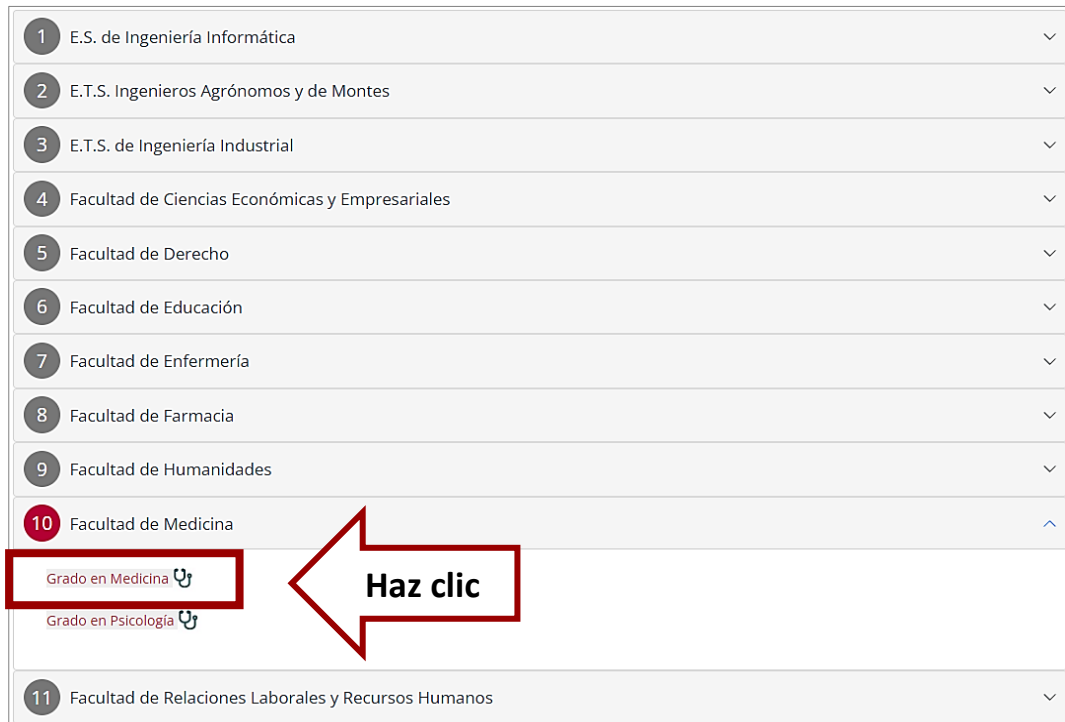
1 E.S. de Ingeniería Informática

2 E.T.S. Ingenieros Agrónomos y de Montes

3 E.T.S. de Ingeniería Industrial

4 Facultad de Ciencias Económicas y Empresariales

5 Facultad de Derecho

6 Facultad de Educación

7 Facultad de Enfermería

8 Facultad de Farmacia

9 Facultad de Humanidades

10 Facultad de Medicina

Grado en Medicina

Haz clic

Grado en Psicología

11 Facultad de Relaciones Laborales y Recursos Humanos